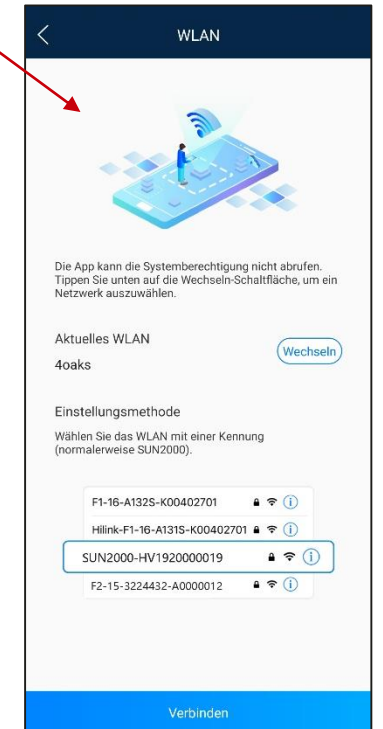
WLAN

Die App kann die Systemberechtigung nicht abrufen. Tippen Sie unten auf die Wechseln-Schaltfläche, um ein Netzwerk auszuwählen.

Aktuelles WLAN

4oaks

Wechseln

Einstellungsmethode

Wählen Sie das WLAN mit einer Kennung (normalerweise SUN2000).

F1-16-A132S-K00402701

Hilink-F1-16-A131S-K00402701

SUN2000-HV1920000019

F2-15-3224432-A0000012

Verbinden